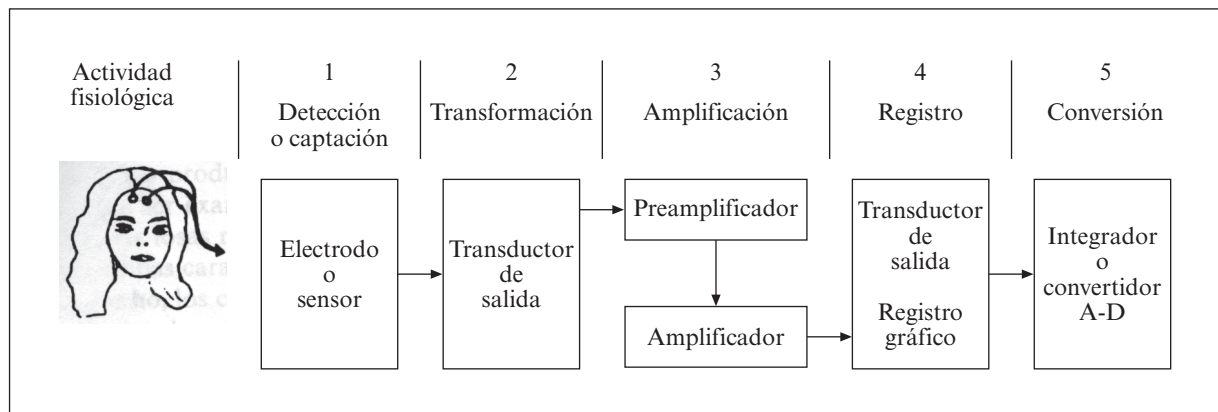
Actividad fisiológica

1
Detección o captación

2
Transformación

3
Amplificación

4
Registro

5
Conversión

Electrodo o sensor

Transductor de salida

Preamplificador

Amplificador

Transductor de salida

Registro gráfico

Integrador o convertidor A-D